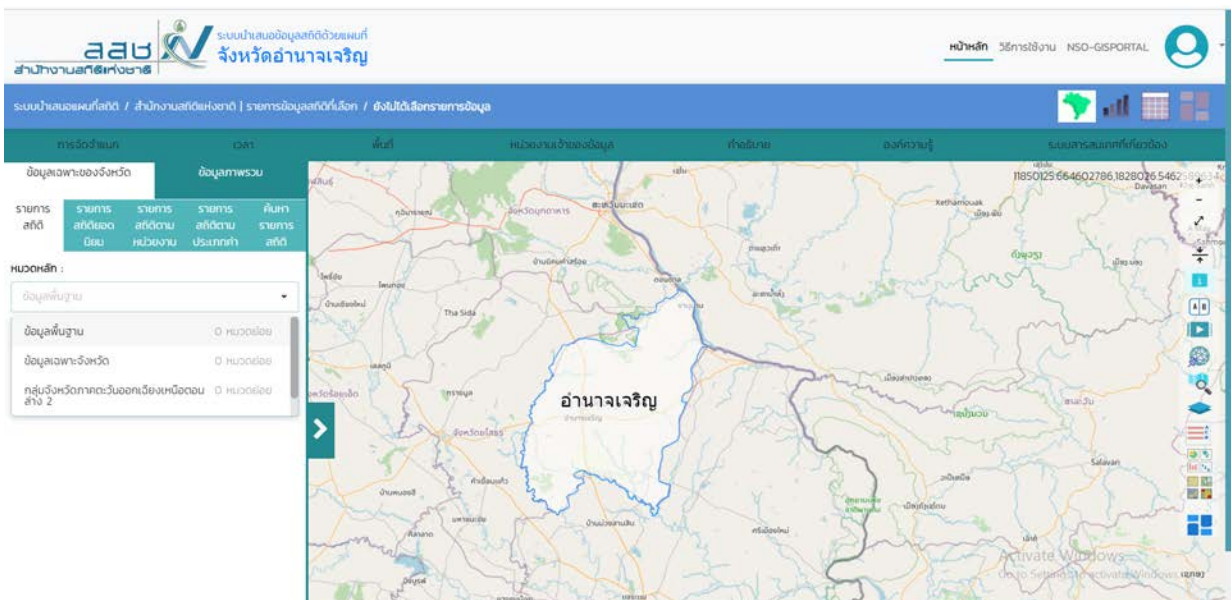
สสช
สำนักงานสถิติแห่งชาติ
ระบบนำเสนอข้อมูลสถิติด้วยแผนที่
จังหวัดอำนาจเจริญ

หน้าหลัก วิธีการใช้งาน NSO-GISPORTAL

ระบบนำเสนอแผนที่สถิติ / สำนักงานสถิติแห่งชาติ | รายการข้อมูลสถิติที่เลือก / ยังไม่ได้เลือกรายการข้อมูล

การจัดจำแนก | เวลา | พื้นที่ | หน่วยงานเจ้าของข้อมูล | คำอธิบาย | องค์ความรู้ | ระบบสารสนเทศที่เกี่ยวข้อง

ข้อมูลเฉพาะของจังหวัด
ข้อมูลภาพรวม

รายการสถิติ
รายการสถิติยอดนิยม
รายการสถิติตามหน่วยงาน
รายการสถิติตามประเภทคำ
ค้นหารายการสถิติ

หมวดหลัก :
ข้อมูลพื้นฐาน
ข้อมูลพื้นฐาน 0 หมวดย่อย
ข้อมูลเฉพาะจังหวัด 0 หมวดย่อย
กลุ่มจังหวัดภาคตะวันออกเฉียงเหนือตอนล่าง 2 0 หมวดย่อย

11850125.664602786,1828026.5462
อำนาจเจริญ
Tha Sida
Xethamouak
Salavan
Activate Windows
Go to Settings to activate Windows.